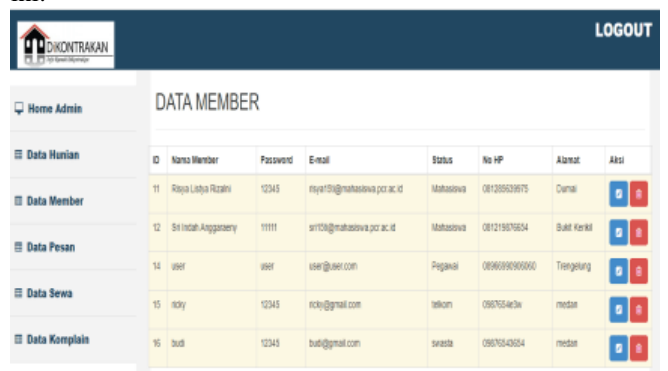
DIKONTRAKAN

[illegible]

LOGOUT

Home Admin

Data Hunian

Data Member

Data Pesan

Data Sewa

Data Komplain

DATA MEMBER

| ID | Nama Member | Password | E-mail | Status | No HP | Alamat | Aksi |
|---|---|---|---|---|---|---|---|
| 11 | Risya Listya Rizalni | 12345 | risya15ti@mahasiswa.pcr.ac.id | Mahasiswa | 081285639975 | Damai | |
| 12 | Sri Indah Anggraeny | 11111 | sri15ti@mahasiswa.pcr.ac.id | Mahasiswa | 081219876654 | Bukit Kerikil | |
| 14 | user | user | user@user.com | Pegawai | 08966890906060 | Trengelung | |
| 15 | ricky | 12345 | ricky@gmail.com | telkom | 0987654e3w | medan | |
| 16 | budi | 12345 | budi@gmail.com | swasta | 09876543654 | medan | |